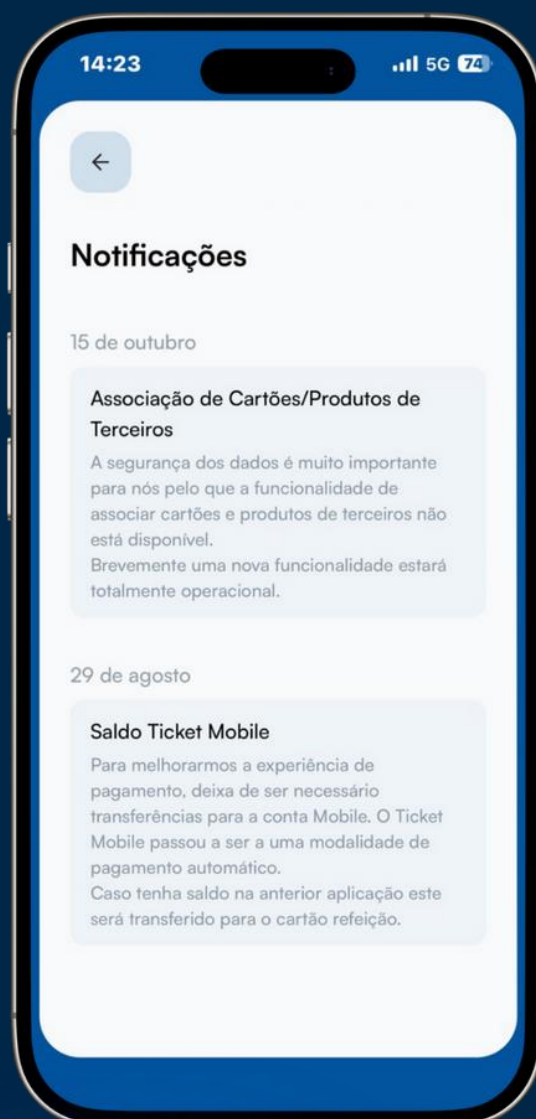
14:23

5G 74

←

Notificações

15 de outubro

Associação de Cartões/Produtos de Terceiros

A segurança dos dados é muito importante para nós pelo que a funcionalidade de associar cartões e produtos de terceiros não está disponível.
Brevemente uma nova funcionalidade estará totalmente operacional.

29 de agosto

Saldo Ticket Mobile

Para melhorarmos a experiência de pagamento, deixa de ser necessário transferências para a conta Mobile. O Ticket Mobile passou a ser a uma modalidade de pagamento automático.
Caso tenha saldo na anterior aplicação este será transferido para o cartão refeição.